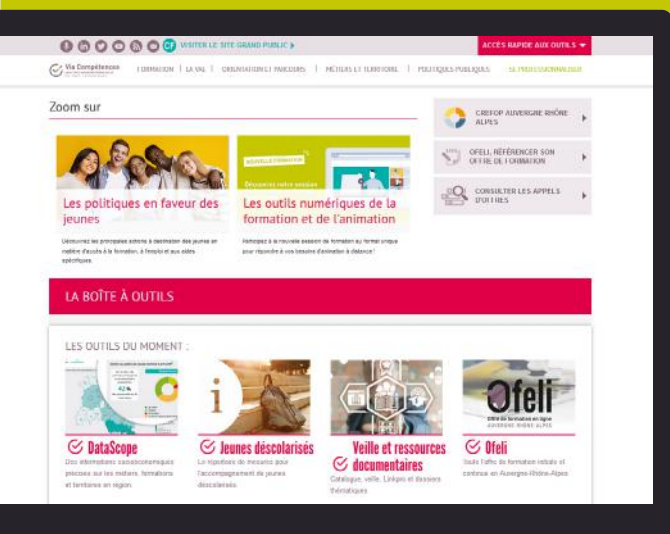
VISITER LE SITE GRAND PUBLIC ▸

ACCÈS RAPIDE AUX OUTILS ▾

Via Compétences

FORMATION | LA VAE | ORIENTATION ET PARCOURS | MÉTIERS ET TERRITOIRE | POLITIQUES PUBLIQUES | SE PROFESSIONNALISER

Zoom sur

Les politiques en faveur des jeunes

Découvrez les principales actions à destination des jeunes en matière d'accès à la formation, à l'emploi et aux aides spécifiques.

NOUVELLE FORMATION

Découvrez notre session

Les outils numériques de la formation et de l'animation

Participez à la nouvelle session de formation au format unique pour répondre à vos besoins d'animation à distance !

CREFOP AUVERGNE RHÔNE ALPES

OFELI, RÉFÉRENCER SON OFFRE DE FORMATION

CONSULTER LES APPELS D'OFFRES

LA BOÎTE À OUTILS

LES OUTILS DU MOMENT :

DataScope

Des informations socio-économiques précises sur les métiers, formations et territoires en région.

Jeunes déscolarisés

Le répertoire de mesures pour l'accompagnement de jeunes déscolarisés.

Veille et ressources documentaires

Catalogue, veille, Linkpro et dossiers thématiques

Ofeli

Offre de formation en ligne
AUVERGNE RHÔNE ALPES

Ofeli

Toute l'offre de formation initiale et continue en Auvergne-Rhône-Alpes